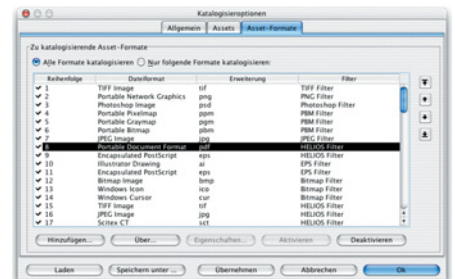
Katalogisierungsoptionen

Allgemein | Assets | Asset-Formate

Zu katalogisierende Asset-Formate

Alle Formate katalogisieren   Nur folgende Formate katalogisieren:

| Reihenfolge | Dateiformat | Erweiterung | Filter |
|---|---|---|---|
| ✔ 1 | TIFF Image | tif | TIFF Filter |
| ✔ 2 | Portable Network Graphics | png | PNG Filter |
| ✔ 3 | Photoshop Image | psd | Photoshop Filter |
| ✔ 4 | Portable Pixelmap | ppm | PBM Filter |
| ✔ 5 | Portable Graymap | pgm | PBM Filter |
| ✔ 6 | Portable Bitmap | pbm | PBM Filter |
| ✔ 7 | JPEG Image | jpg | JPEG Filter |
| ✔ 8 | Portable Document Format | pdf | HELIOS Filter |
| ✔ 9 | Encapsulated PostScript | eps | HELIOS Filter |
| ✔ 10 | Illustrator Drawing | ai | EPS Filter |
| ✔ 11 | Encapsulated PostScript | eps | EPS Filter |
| ✔ 12 | Bitmap Image | bmp | Bitmap Filter |
| ✔ 13 | Windows Icon | ico | Bitmap Filter |
| ✔ 14 | Windows Cursor | cur | Bitmap Filter |
| ✔ 15 | TIFF Image | tif | HELIOS Filter |
| ✔ 16 | JPEG Image | jpg | HELIOS Filter |
| ✔ 17 | Scitex CT | sct | HELIOS Filter |

Hinzufügen... | Über... | Eigenschaften... | Aktivieren | Deaktivieren

Laden | Speichern unter ... | Übernehmen | Abbrechen | Ok